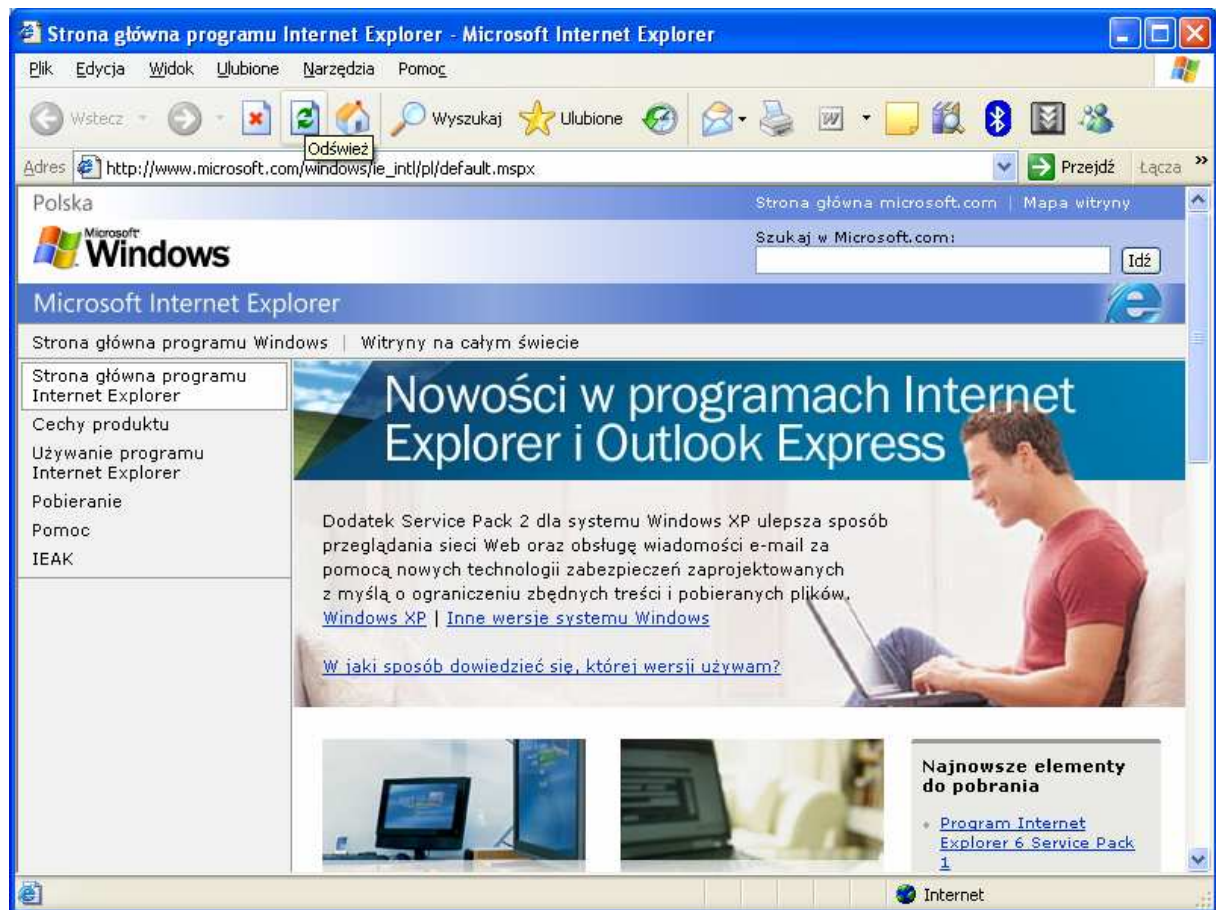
Strona główna programu Internet Explorer - Microsoft Internet Explorer

Plik Edycja Widok Ulubione Narzędzia Pomoc

Wstecz Wyszukaj Ulubione

Odśwież

Adres http://www.microsoft.com/windows/ie_intl/pl/default.mspx Przejdź Łącza »

Polska

Strona główna microsoft.com | Mapa witryny

Microsoft Windows

Szukaj w Microsoft.com:

Idź

Microsoft Internet Explorer

Strona główna programu Windows | Witryny na całym świecie

Strona główna programu Internet Explorer
Cechy produktu
Używanie programu Internet Explorer
Pobieranie
Pomoc
IEAK

Nowości w programach Internet Explorer i Outlook Express

Dodatek Service Pack 2 dla systemu Windows XP ulepsza sposób przeglądania sieci Web oraz obsługę wiadomości e-mail za pomocą nowych technologii zabezpieczeń zaprojektowanych z myślą o ograniczeniu zbędnych treści i pobieranych plików.
Windows XP | Inne wersje systemu Windows

W jaki sposób dowiedzieć się, której wersji używam?

Najnowsze elementy do pobrania

Program Internet Explorer 6 Service Pack 1

Internet